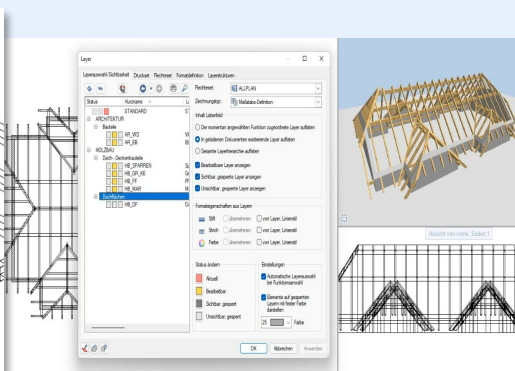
Layer

Layerauswahl/ Sichtbarkeit | Druckset | Rechteset | Formatdefinition | Layerstrukturen

Status | Kurzname | L

STANDARD | S

ARCHITEKTUR
Bauteile
AR_WD | W
AR_EB | Ei

HOLZBAU
Dach-, Deckenbauteile
HB_SPARREN | S
HB_GR_KE | G
HB_PF | P
HB_MAR | M

Dachflächen
HB_DF | D

Rechteset: ALLPLAN
Zeichnungstyp: Maßstabs-Definition

Inhalt Listenfeld
Der momentan angewählten Funktion zugeordnete Layer auflisten
In geladenen Dokumenten existierende Layer auflisten
Gesamte Layerhierarchie auflisten
Bearbeitbare Layer anzeigen
Sichtbar, gesperrte Layer anzeigen
Unsichtbar, gesperrte Layer anzeigen

Formateigenschaften aus Layern
Stift | übernehmen | von Layer, Linienstil
Strich | übernehmen | von Layer, Linienstil
Farbe | übernehmen | von Layer, Linienstil

Status ändern
Aktuell
Bearbeitbar
Sichtbar, gesperrt
Unsichtbar, gesperrt

Einstellungen
Automatische Layerauswahl bei Funktionsaufruf
Elemente auf gesperrten Layern mit fester Farbe darstellen
25 | Farbe

OK | Abbrechen | Anwenden

Ansicht von vorne, Seiten 1